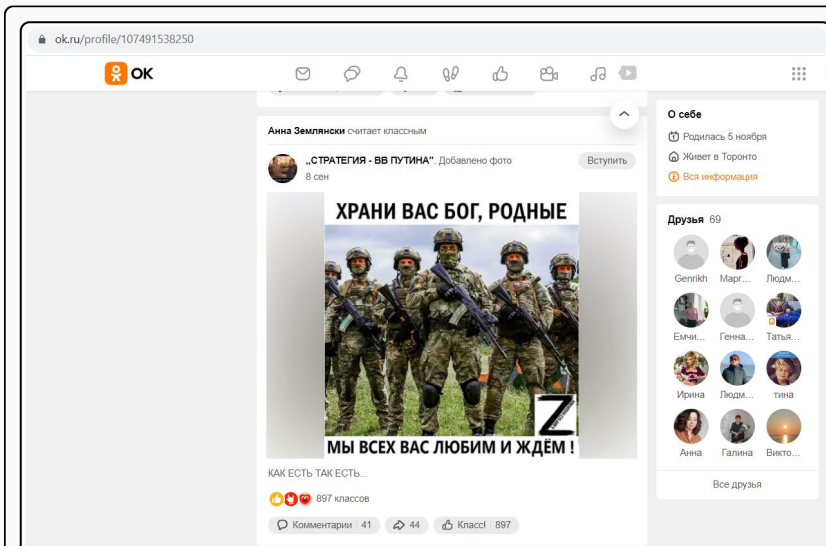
ok.ru/profile/107491538250

OK

Анна Землянски считает классным

„СТРАТЕГИЯ - ВВ ПУТИНА" Добавлено фото
8 сен

Вступить

ХРАНИ ВАС БОГ, РОДНЫЕ

Z

МЫ ВСЕХ ВАС ЛЮБИМ И ЖДЁМ !

КАК ЕСТЬ ТАК ЕСТЬ...

897 классов

Комментарии 41 44 Класс! 897

О себе
Родилась 5 ноября
Живет в Торонто
Вся информация

Друзья 69
Genrikh Марг... Людм...
Емчи... Генна... Татья...
Ирина Людм... тина
Анна Галина Викто...

Все друзья